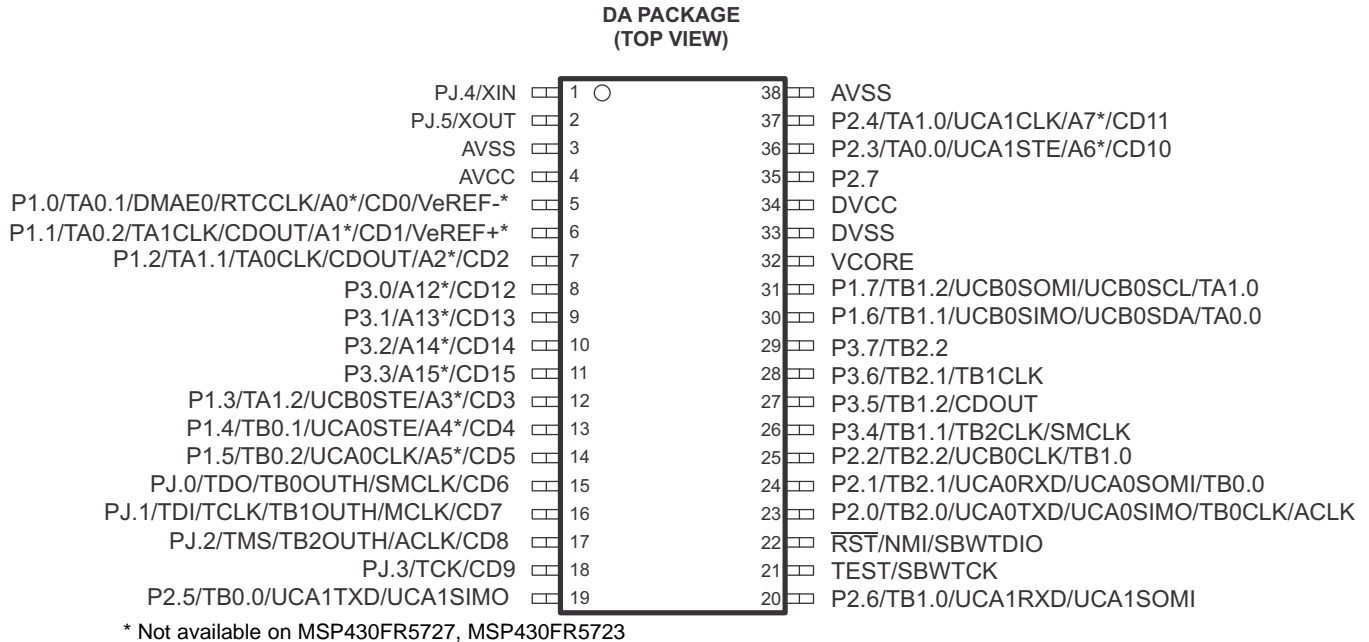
DA PACKAGE
(TOP VIEW)

PJ.4/XIN 1
PJ.5/XOUT 2
AVSS 3
AVCC 4
P1.0/TA0.1/DMAE0/RTCCLK/A0*/CD0/VeREF-* 5
P1.1/TA0.2/TA1CLK/CDOUT/A1*/CD1/VeREF+* 6
P1.2/TA1.1/TA0CLK/CDOUT/A2*/CD2 7
P3.0/A12*/CD12 8
P3.1/A13*/CD13 9
P3.2/A14*/CD14 10
P3.3/A15*/CD15 11
P1.3/TA1.2/UCB0STE/A3*/CD3 12
P1.4/TB0.1/UCA0STE/A4*/CD4 13
P1.5/TB0.2/UCA0CLK/A5*/CD5 14
PJ.0/TDO/TB0OUTH/SMCLK/CD6 15
PJ.1/TDI/TCLK/TB1OUTH/MCLK/CD7 16
PJ.2/TMS/TB2OUTH/ACLK/CD8 17
PJ.3/TCK/CD9 18
P2.5/TB0.0/UCA1TXD/UCA1SIMO 19

38 AVSS
37 P2.4/TA1.0/UCA1CLK/A7*/CD11
36 P2.3/TA0.0/UCA1STE/A6*/CD10
35 P2.7
34 DVCC
33 DVSS
32 VCORE
31 P1.7/TB1.2/UCB0SOMI/UCB0SCL/TA1.0
30 P1.6/TB1.1/UCB0SIMO/UCB0SDA/TA0.0
29 P3.7/TB2.2
28 P3.6/TB2.1/TB1CLK
27 P3.5/TB1.2/CDOUT
26 P3.4/TB1.1/TB2CLK/SMCLK
25 P2.2/TB2.2/UCB0CLK/TB1.0
24 P2.1/TB2.1/UCA0RXD/UCA0SOMI/TB0.0
23 P2.0/TB2.0/UCA0TXD/UCA0SIMO/TB0CLK/ACLK
22 $\overline{RST}$/NMI/SBWTDIO
21 TEST/SBWTCK
20 P2.6/TB1.0/UCA1RXD/UCA1SOMI

* Not available on MSP430FR5727, MSP430FR5723